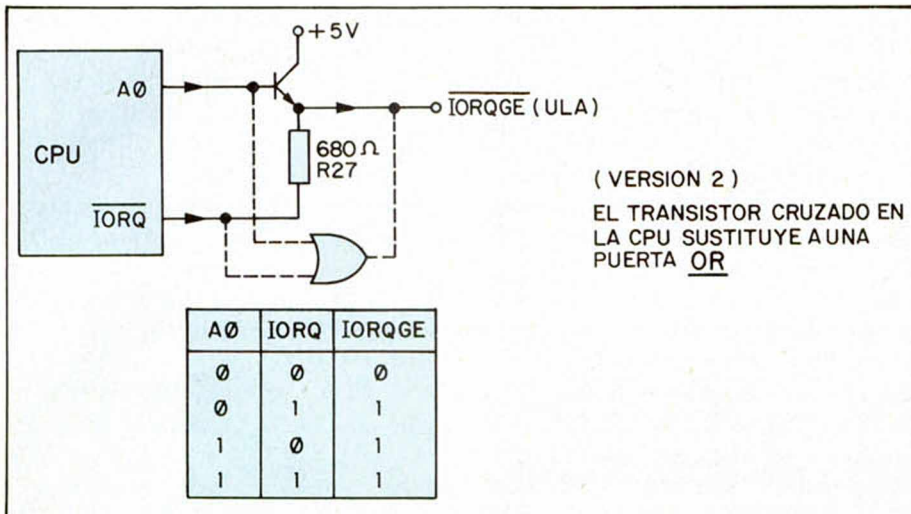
+5V

CPU

AØ

$\overline{IORQ}$

$\overline{IORQGE}$ (ULA)

680 Ω
R27

( VERSION 2 )

EL TRANSISTOR CRUZADO EN LA CPU SUSTITUYE A UNA PUERTA OR

| AØ | IORQ | IORQGE |
|---|---|---|
| Ø | Ø | Ø |
| Ø | 1 | 1 |
| 1 | Ø | 1 |
| 1 | 1 | 1 |